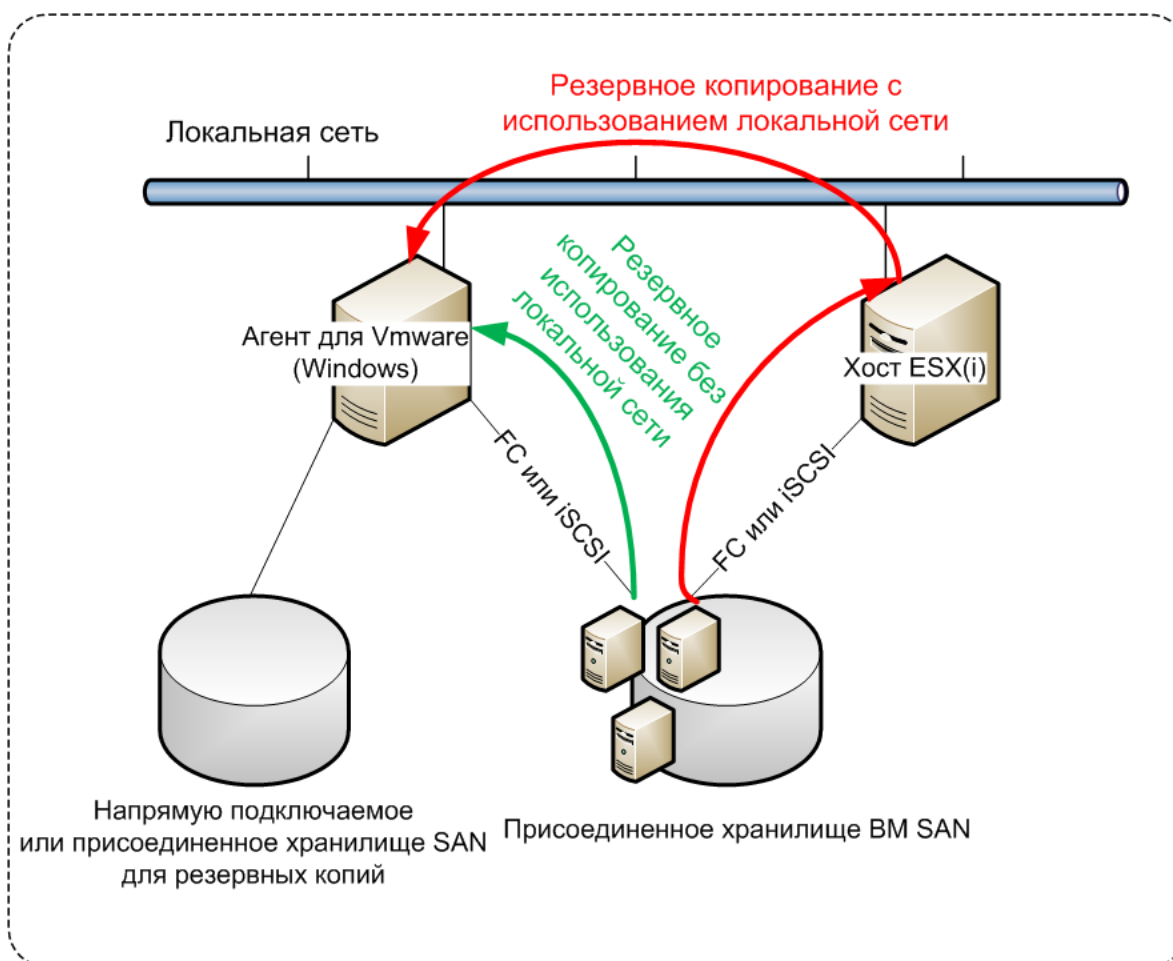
Резервное копирование с использованием локальной сети

Локальная сеть

Резервное копирование без использования локальной сети

Агент для Vmware (Windows)

Хост ESX(i)

FC или iSCSI

FC или iSCSI

Напрямую подключаемое или присоединенное хранилище SAN для резервных копий

Присоединенное хранилище ВМ SAN